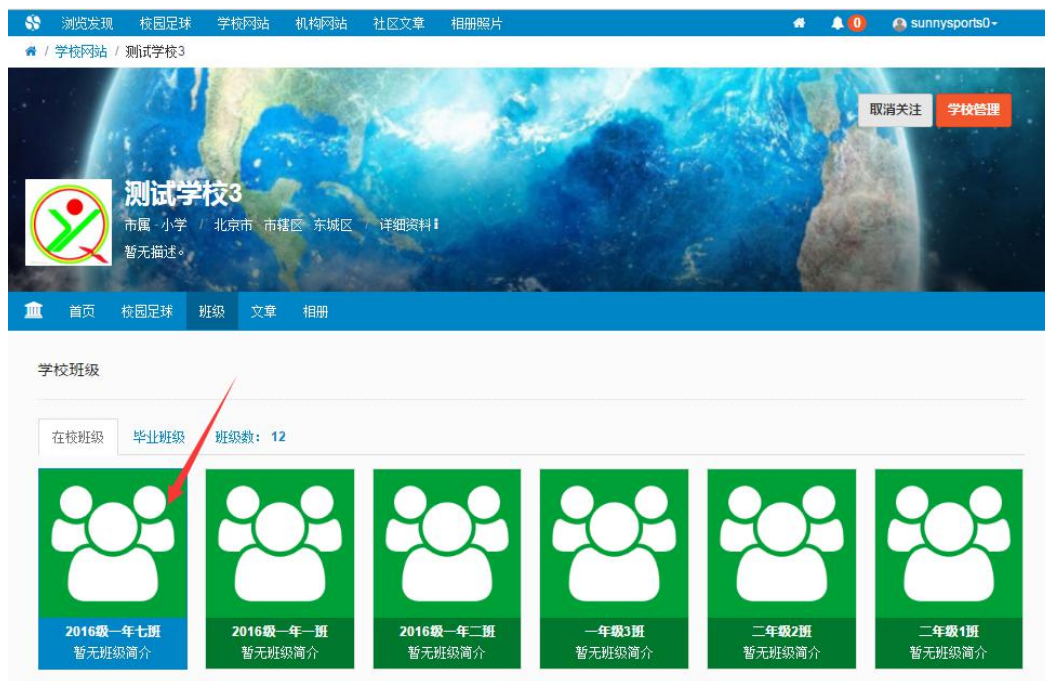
浏览发现 校园足球 学校网站 机构网站 社区文章 相册照片

0 sunnysports0

/ 学校网站 / 测试学校3

取消关注 学校管理

测试学校3

市属 小学 / 北京市 市辖区 东城区 / 详细资料

暂无描述。

首页 校园足球 班级 文章 相册

学校班级

在校班级 毕业班级 班级数：12

2016级一年七班
暂无班级简介

2016级一年一班
暂无班级简介

2016级一年二班
暂无班级简介

一年级3班
暂无班级简介

二年级2班
暂无班级简介

二年级1班
暂无班级简介